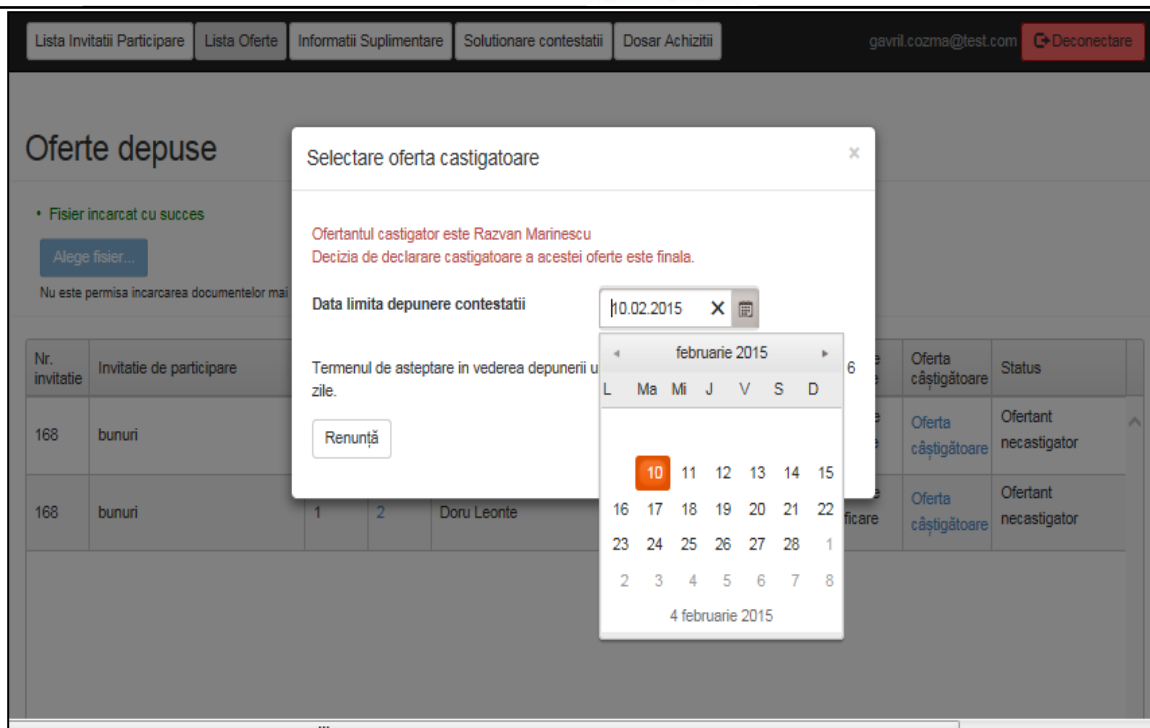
Lista Invitatii Participare Lista Oferte Informatii Suplimentare Solutionare contestatii Dosar Achizitii gavril.cozma@test.com Deconectare

Oferte depuse

• Fisier incarcat cu succes

Alege fisier...

Nu este permisa incarcarea documentelor mai

Selectare oferta castigatoare ×

Ofertantul castigator este Razvan Marinescu
Decizia de declarare castigatoare a acestei oferte este finala.

Data limita depunere contestatii 10.02.2015 ×

Termenul de asteptare in vederea depunerii u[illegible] zile.

Renunță

| Nr. invitatie | Invitatie de participare | | | | | Oferta câștigătoare | Status |
|---|---|---|---|---|---|---|---|
| 168 | bunuri | | | | | Oferta câștigătoare | Ofertant necastigator |
| 168 | bunuri | 1 | 2 | Doru Leonte | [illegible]ficare | Oferta câștigătoare | Ofertant necastigator |

6

◂ februarie 2015 ▸

| L | Ma | Mi | J | V | S | D |
|---|---|---|---|---|---|---|
| | | | | | | |
| | 10 | 11 | 12 | 13 | 14 | 15 |
| 16 | 17 | 18 | 19 | 20 | 21 | 22 |
| 23 | 24 | 25 | 26 | 27 | 28 | 1 |
| 2 | 3 | 4 | 5 | 6 | 7 | 8 |

4 februarie 2015